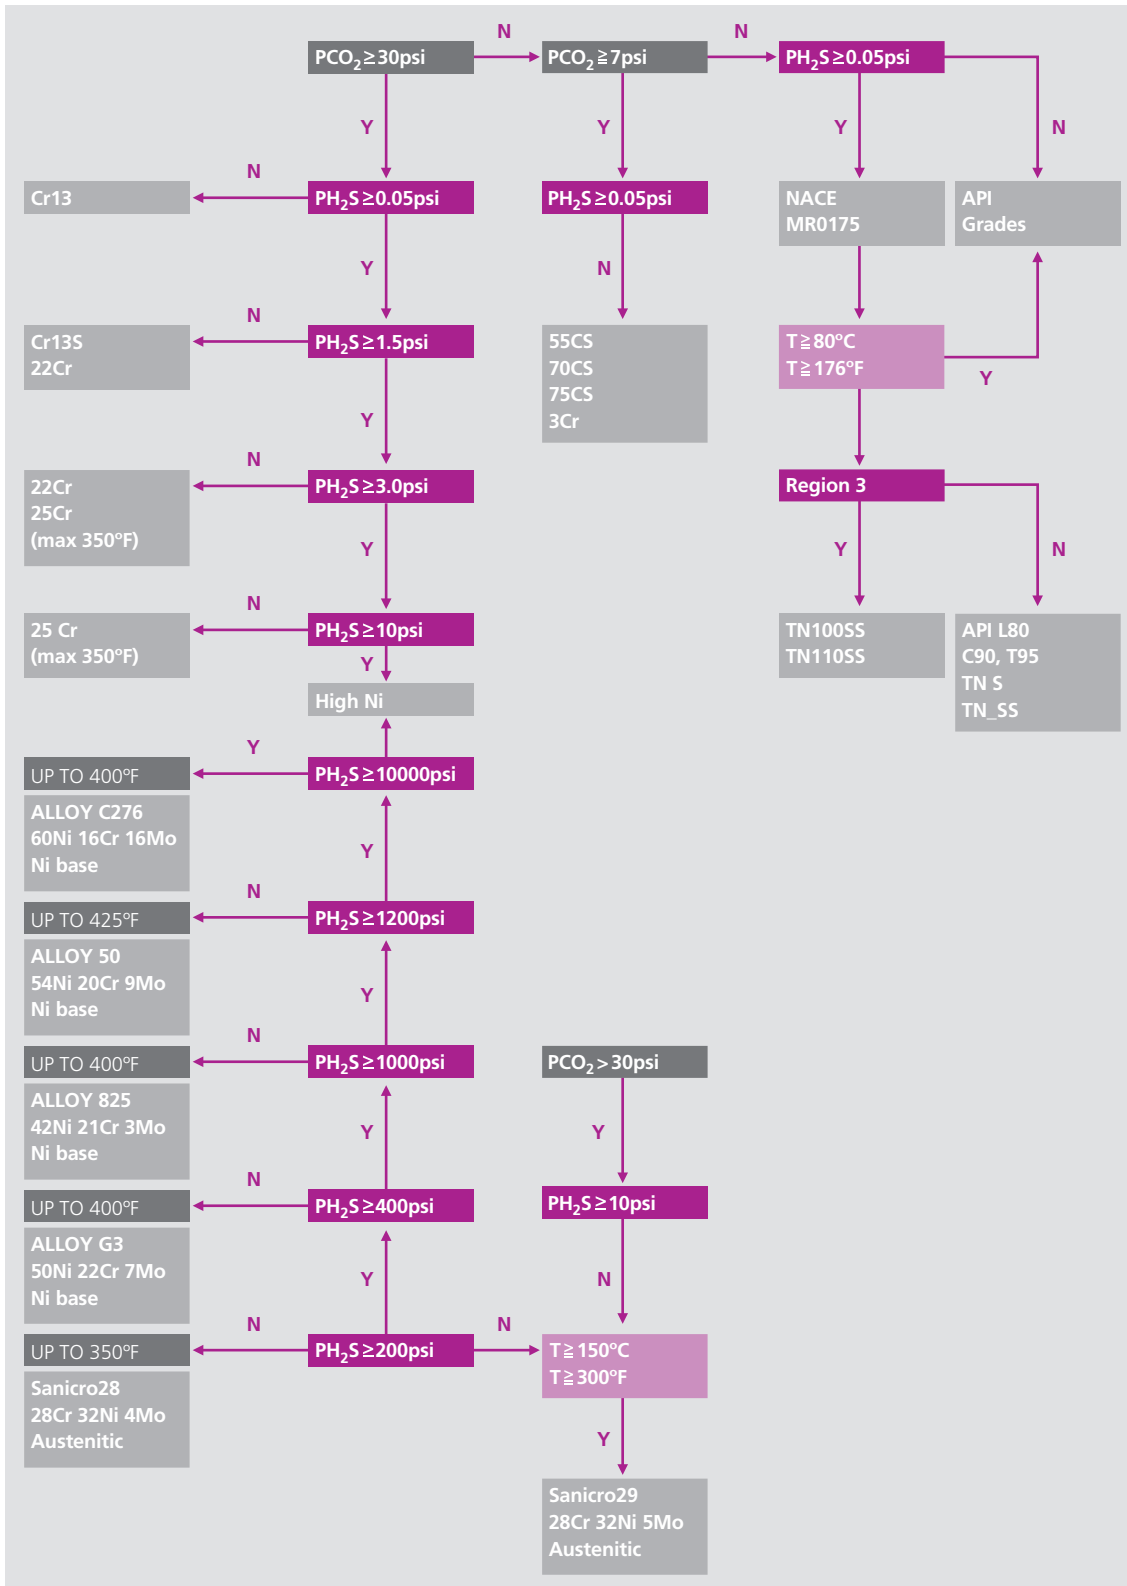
$PCO_2 \geq 30$psi

N

$PCO_2 \geqq 7$psi

N

$PH_2S \geq 0.05$psi

Y

Y

Y

N

N

Cr13

$PH_2S \geq 0.05$psi

$PH_2S \geq 0.05$psi

NACE MR0175

API Grades

Y

N

N

Cr13S
22Cr

$PH_2S \geq 1.5$psi

55CS
70CS
75CS
3Cr

T≧80°C
T≧176°F

Y

Y

N

22Cr
25Cr
(max 350°F)

$PH_2S \geq 3.0$psi

Region 3

Y

Y

N

N

25 Cr
(max 350°F)

$PH_2S \geq 10$psi

TN100SS
TN110SS

API L80
C90, T95
TN S
TN_SS

Y

High Ni

Y

UP TO 400°F

$PH_2S \geq 10000$psi

ALLOY C276
60Ni 16Cr 16Mo
Ni base

Y

N

UP TO 425°F

$PH_2S \geq 1200$psi

ALLOY 50
54Ni 20Cr 9Mo
Ni base

Y

N

UP TO 400°F

$PH_2S \geq 1000$psi

$PCO_2 > 30$psi

ALLOY 825
42Ni 21Cr 3Mo
Ni base

Y

Y

N

UP TO 400°F

$PH_2S \geq 400$psi

$PH_2S \geq 10$psi

ALLOY G3
50Ni 22Cr 7Mo
Ni base

Y

N

N

N

UP TO 350°F

$PH_2S \geq 200$psi

T≧150°C
T≧300°F

Sanicro28
28Cr 32Ni 4Mo
Austenitic

Y

Sanicro29
28Cr 32Ni 5Mo
Austenitic